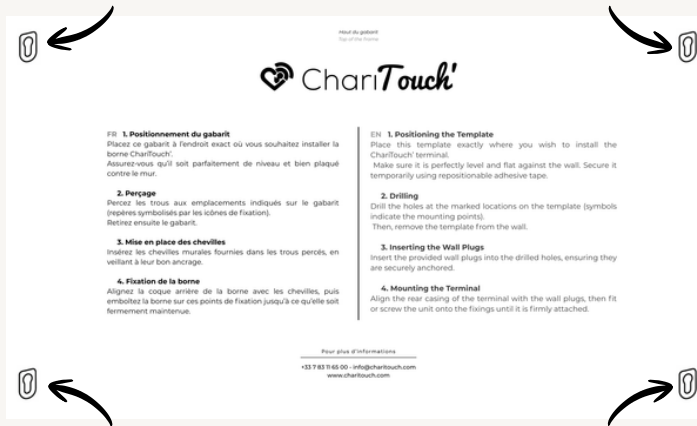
Haut du gabarit
Top of the frame

ChariTouch'

FR 1. Positionnement du gabarit
Placez ce gabarit à l'endroit exact où vous souhaitez installer la borne ChariTouch'.
Assurez-vous qu'il soit parfaitement de niveau et bien plaqué contre le mur.

2. Perçage
Percez les trous aux emplacements indiqués sur le gabarit (repères symbolisés par les icônes de fixation).
Retirez ensuite le gabarit.

3. Mise en place des chevilles
Insérez les chevilles murales fournies dans les trous percés, en veillant à leur bon ancrage.

4. Fixation de la borne
Alignez la coque arrière de la borne avec les chevilles, puis emboîtez la borne sur ces points de fixation jusqu'à ce qu'elle soit fermement maintenue.

EN 1. Positioning the Template
Place this template exactly where you wish to install the ChariTouch' terminal.
Make sure it is perfectly level and flat against the wall. Secure it temporarily using repositionable adhesive tape.

2. Drilling
Drill the holes at the marked locations on the template (symbols indicate the mounting points).
Then, remove the template from the wall.

3. Inserting the Wall Plugs
Insert the provided wall plugs into the drilled holes, ensuring they are securely anchored.

4. Mounting the Terminal
Align the rear casing of the terminal with the wall plugs, then fit or screw the unit onto the fixings until it is firmly attached.

Pour plus d'informations
+33 7 83 11 65 00 - info@charitouch.com
www.charitouch.com